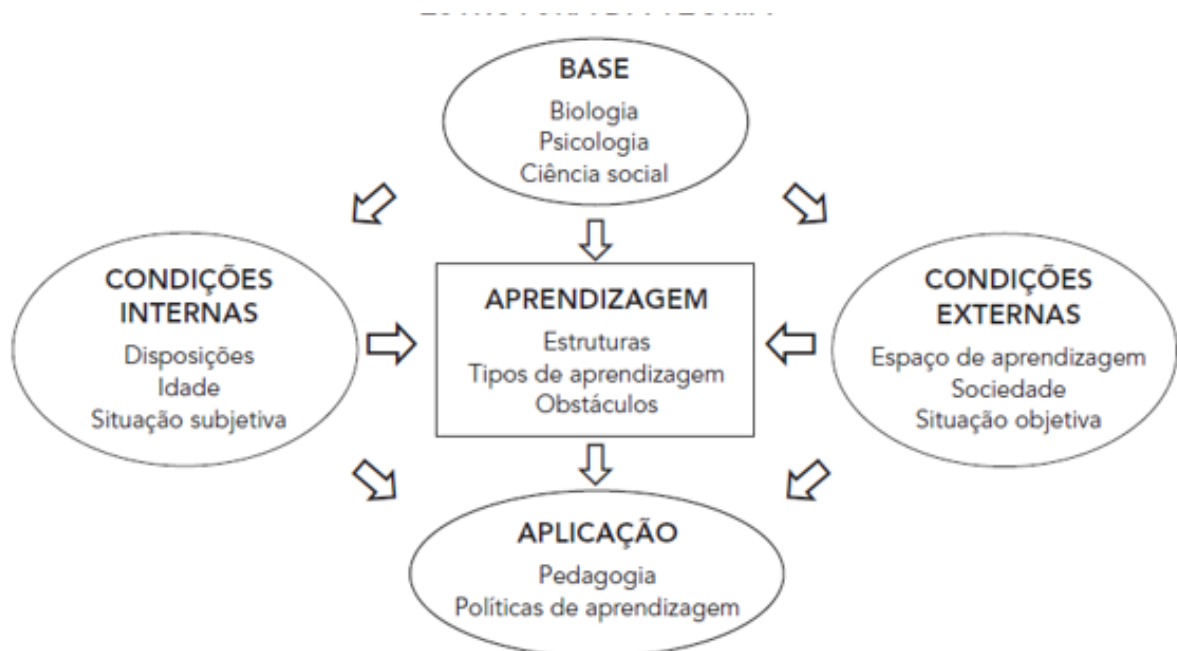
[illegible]

BASE
Biologia
Psicologia
Ciência social

CONDIÇÕES INTERNAS
Disposições
Idade
Situação subjetiva

APRENDIZAGEM
Estruturas
Tipos de aprendizagem
Obstáculos

CONDIÇÕES EXTERNAS
Espaço de aprendizagem
Sociedade
Situação objetiva

APLICAÇÃO
Pedagogia
Políticas de aprendizagem